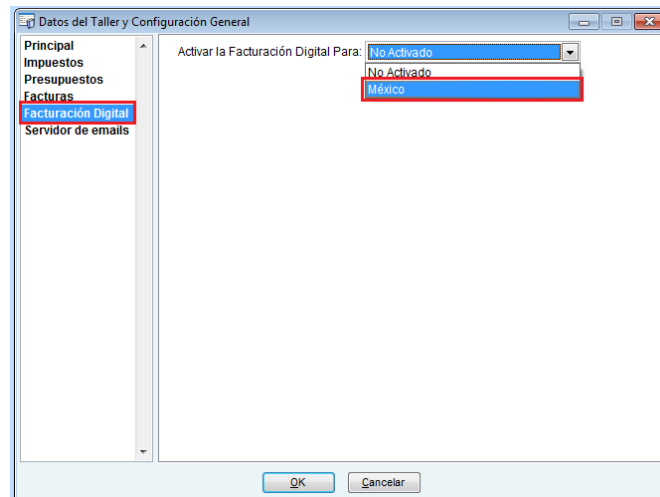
Datos del Taller y Configuración General

Principal
Impuestos
Presupuestos
Facturas
Facturación Digital
Servidor de emails

Activar la Facturación Digital Para: No Activado

No Activado
México

OK
Cancelar